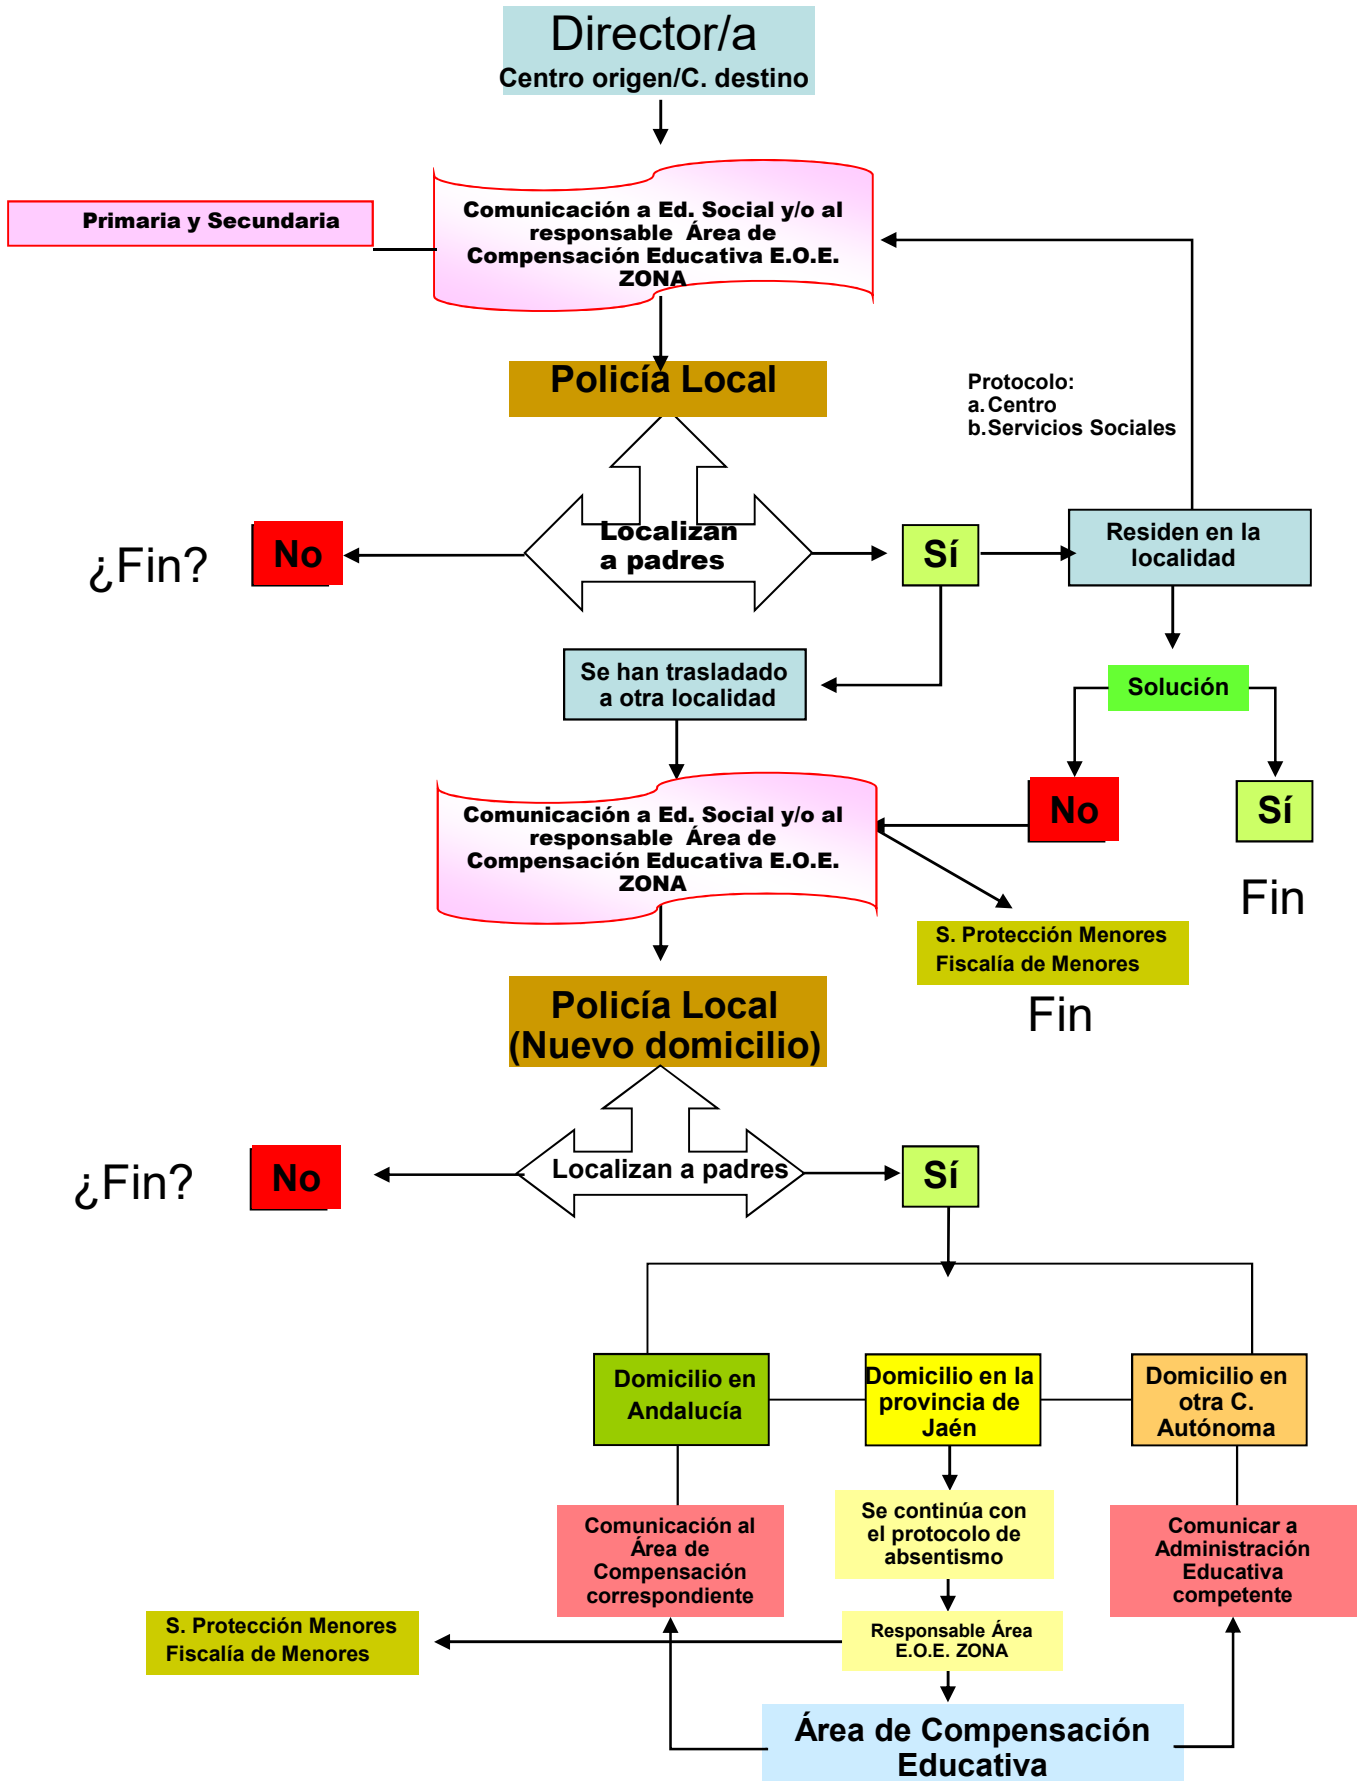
Director/a
Centro origen/C. destino

Primaria y Secundaria

Comunicación a Ed. Social y/o al responsable Área de Compensación Educativa E.O.E. ZONA

Policía Local

Protocolo:
a. Centro
b. Servicios Sociales

¿Fin?

No

Localizan a padres

Sí

Residen en la localidad

Se han trasladado a otra localidad

Solución

No

Sí

Comunicación a Ed. Social y/o al responsable Área de Compensación Educativa E.O.E. ZONA

Fin

S. Protección Menores
Fiscalía de Menores

Fin

Policía Local
(Nuevo domicilio)

¿Fin?

No

Localizan a padres

Sí

Domicilio en Andalucía

Domicilio en la provincia de Jaén

Domicilio en otra C. Autónoma

Comunicación al Área de Compensación correspondiente

Se continúa con el protocolo de absentismo

Comunicar a Administración Educativa competente

S. Protección Menores
Fiscalía de Menores

Responsable Área E.O.E. ZONA

Área de Compensación Educativa